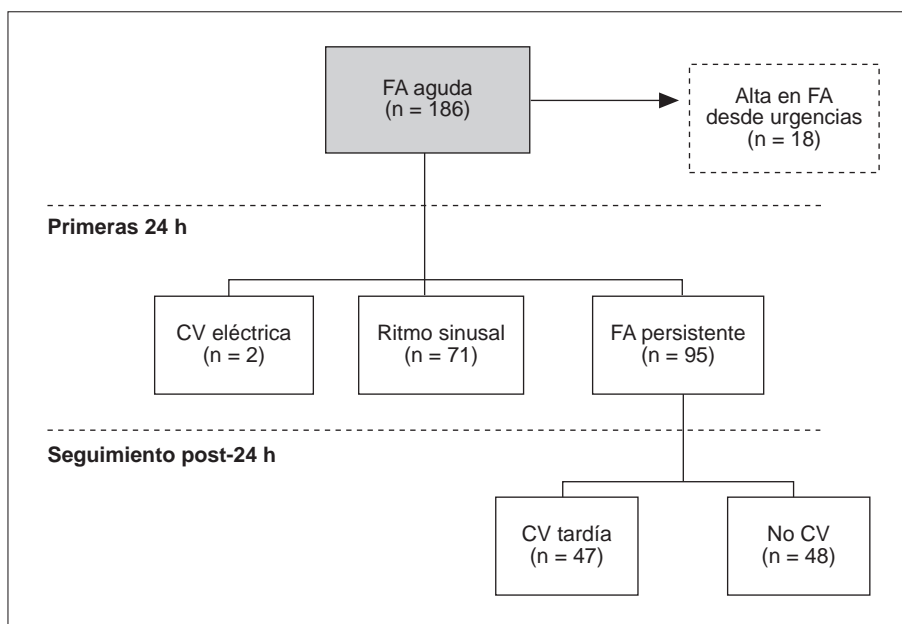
FA aguda
(n = 186)

Alta en FA
desde urgencias
(n = 18)

Primeras 24 h

CV eléctrica
(n = 2)

Ritmo sinusal
(n = 71)

FA persistente
(n = 95)

Seguimiento post-24 h

CV tardía
(n = 47)

No CV
(n = 48)